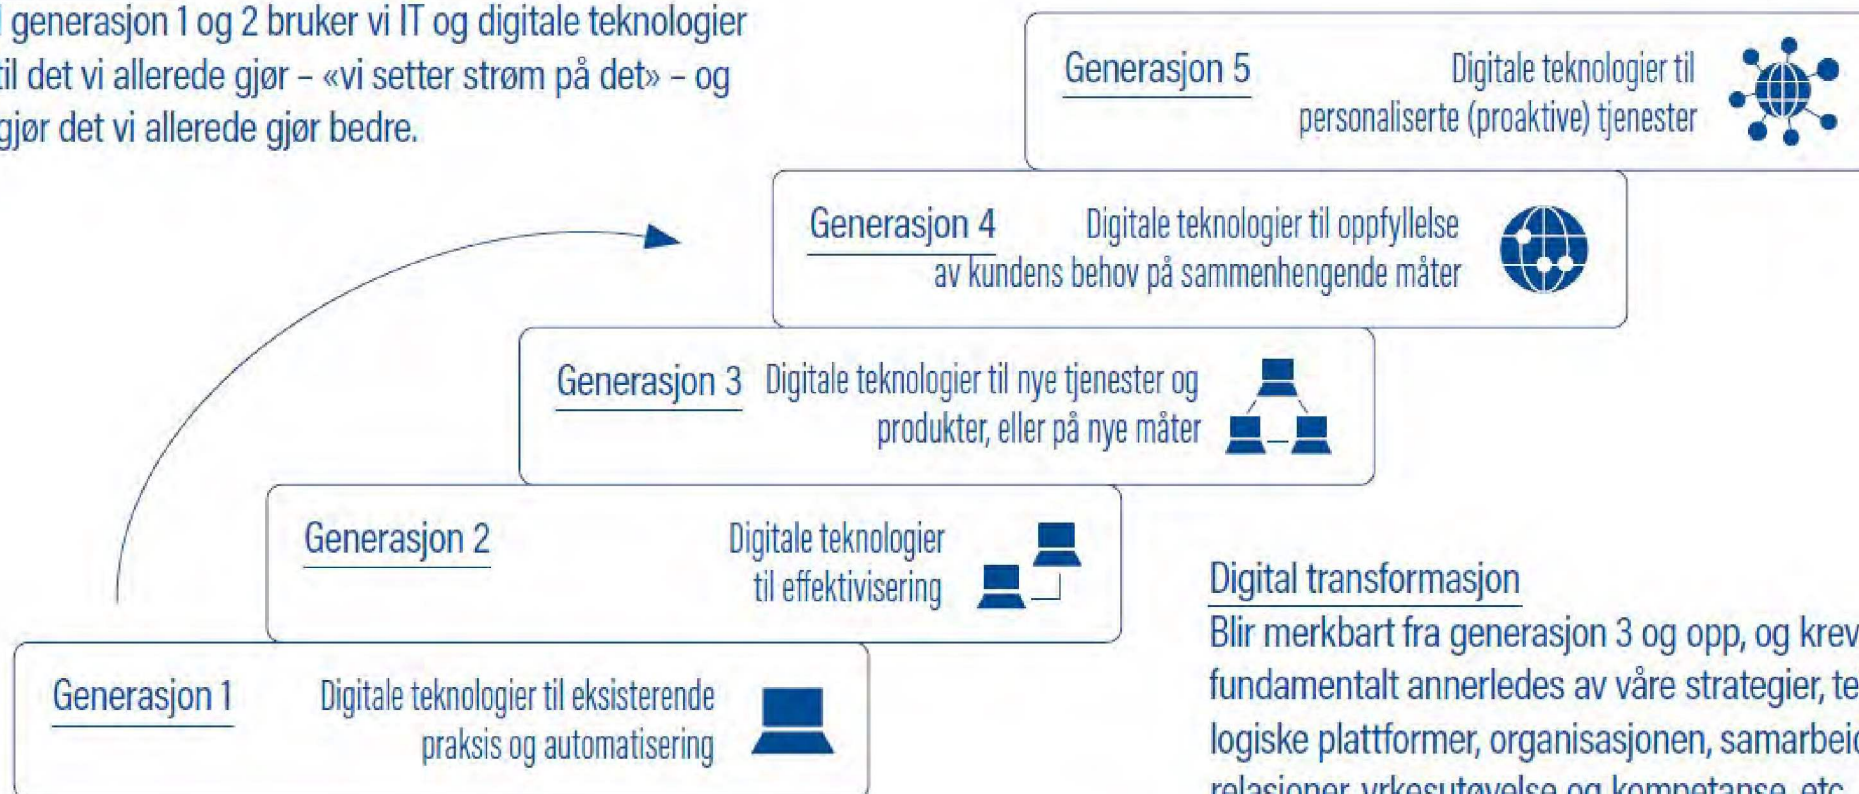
I generasjon 1 og 2 bruker vi IT og digitale teknologier til det vi allerede gjør – «vi setter strøm på det» – og gjør det vi allerede gjør bedre.

Generasjon 5
Digitale teknologier til personaliserte (proaktive) tjenester

Generasjon 4
Digitale teknologier til oppfyllelse av kundens behov på sammenhengende måter

Generasjon 3
Digitale teknologier til nye tjenester og produkter, eller på nye måter

Generasjon 2
Digitale teknologier til effektivisering

Generasjon 1
Digitale teknologier til eksisterende praksis og automatisering

Digital transformasjon
Blir merkbart fra generasjon 3 og opp, og krev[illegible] fundamentalt annerledes av våre strategier, te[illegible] logiske plattformer, organisasjonen, samarbei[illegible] relasjoner, yrkesutøvelse og kompetanse, etc.